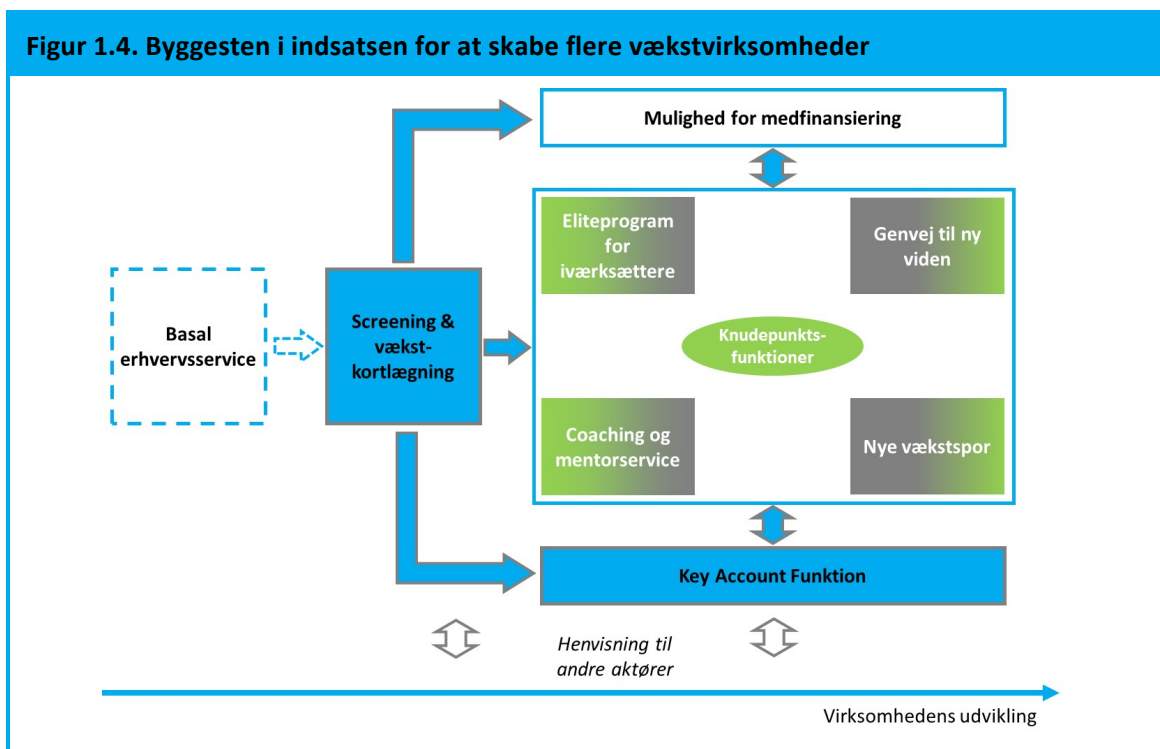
Figur 1.4. Byggesten i indsatsen for at skabe flere vækstvirksomheder

Mulighed for medfinansiering

Basal erhvervsservice

Screening & vækstkortlægning

Eliteprogram for iværksættere

Genvej til ny viden

Knudepunktsfunktioner

Coaching og mentorservice

Nye vækstspor

Key Account Funktion

Henvisning til andre aktører

Virksomhedens udvikling